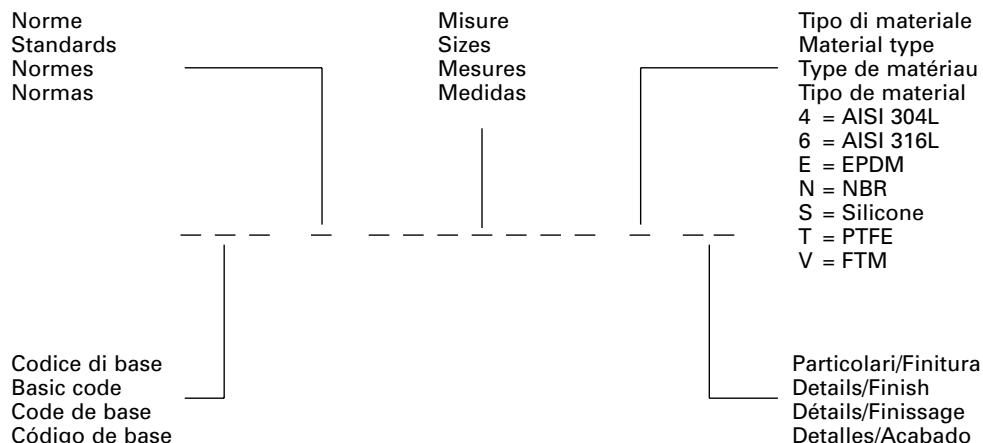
Norme
Standards
Normes
Normas

Misure
Sizes
Mesures
Medidas

Tipo di materiale
Material type
Type de matériau
Tipo de material
4 = AISI 304L
6 = AISI 316L
E = EPDM
N = NBR
S = Silicone
T = PTFE
V = FTM

_ _ _ _ _ _ _ _ _ _ _ _ _ _ _

Codice di base
Basic code
Code de base
Código de base

Particolari/Finitura
Details/Finish
Détails/Finissage
Detalles/Acabado